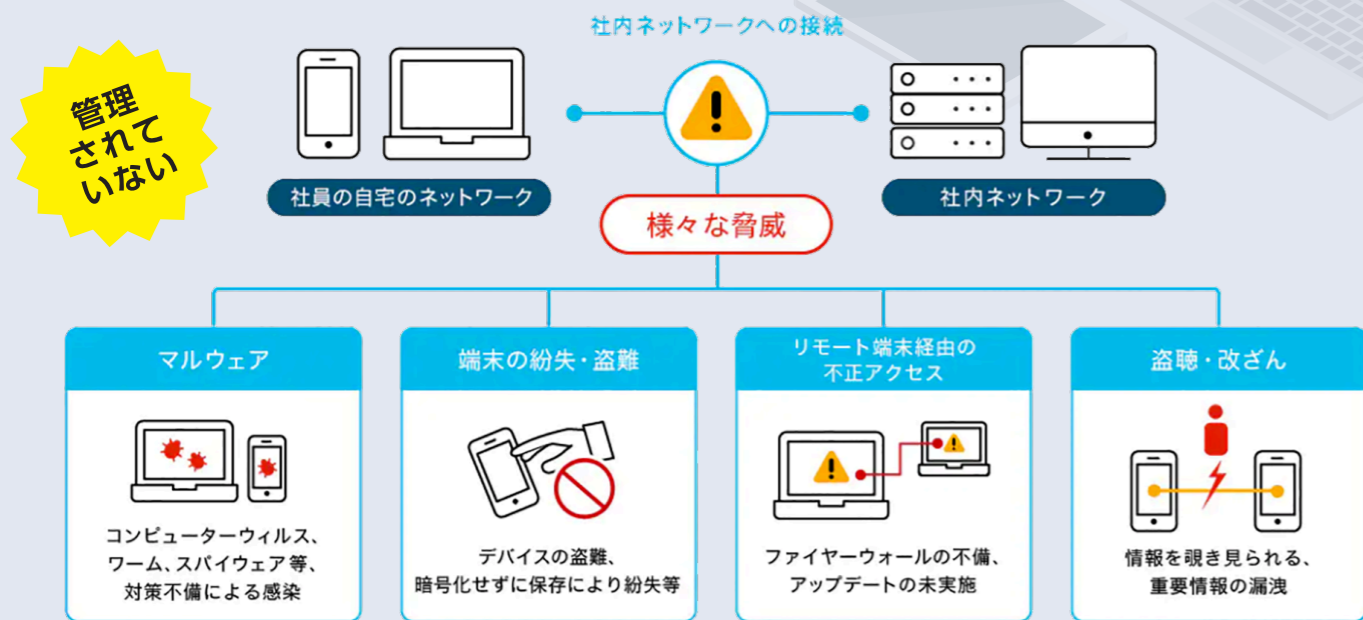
管理されていない

社内ネットワークへの接続

社員の自宅のネットワーク

社内ネットワーク

様々な脅威

マルウェア

コンピューターウィルス、ワーム、スパイウェア等、対策不備による感染

端末の紛失・盗難

デバイスの盗難、暗号化せずに保存により紛失等

リモート端末経由の不正アクセス

ファイヤーウォールの不備、アップデートの未実施

盗聴・改ざん

情報を覗き見られる、重要情報の漏洩